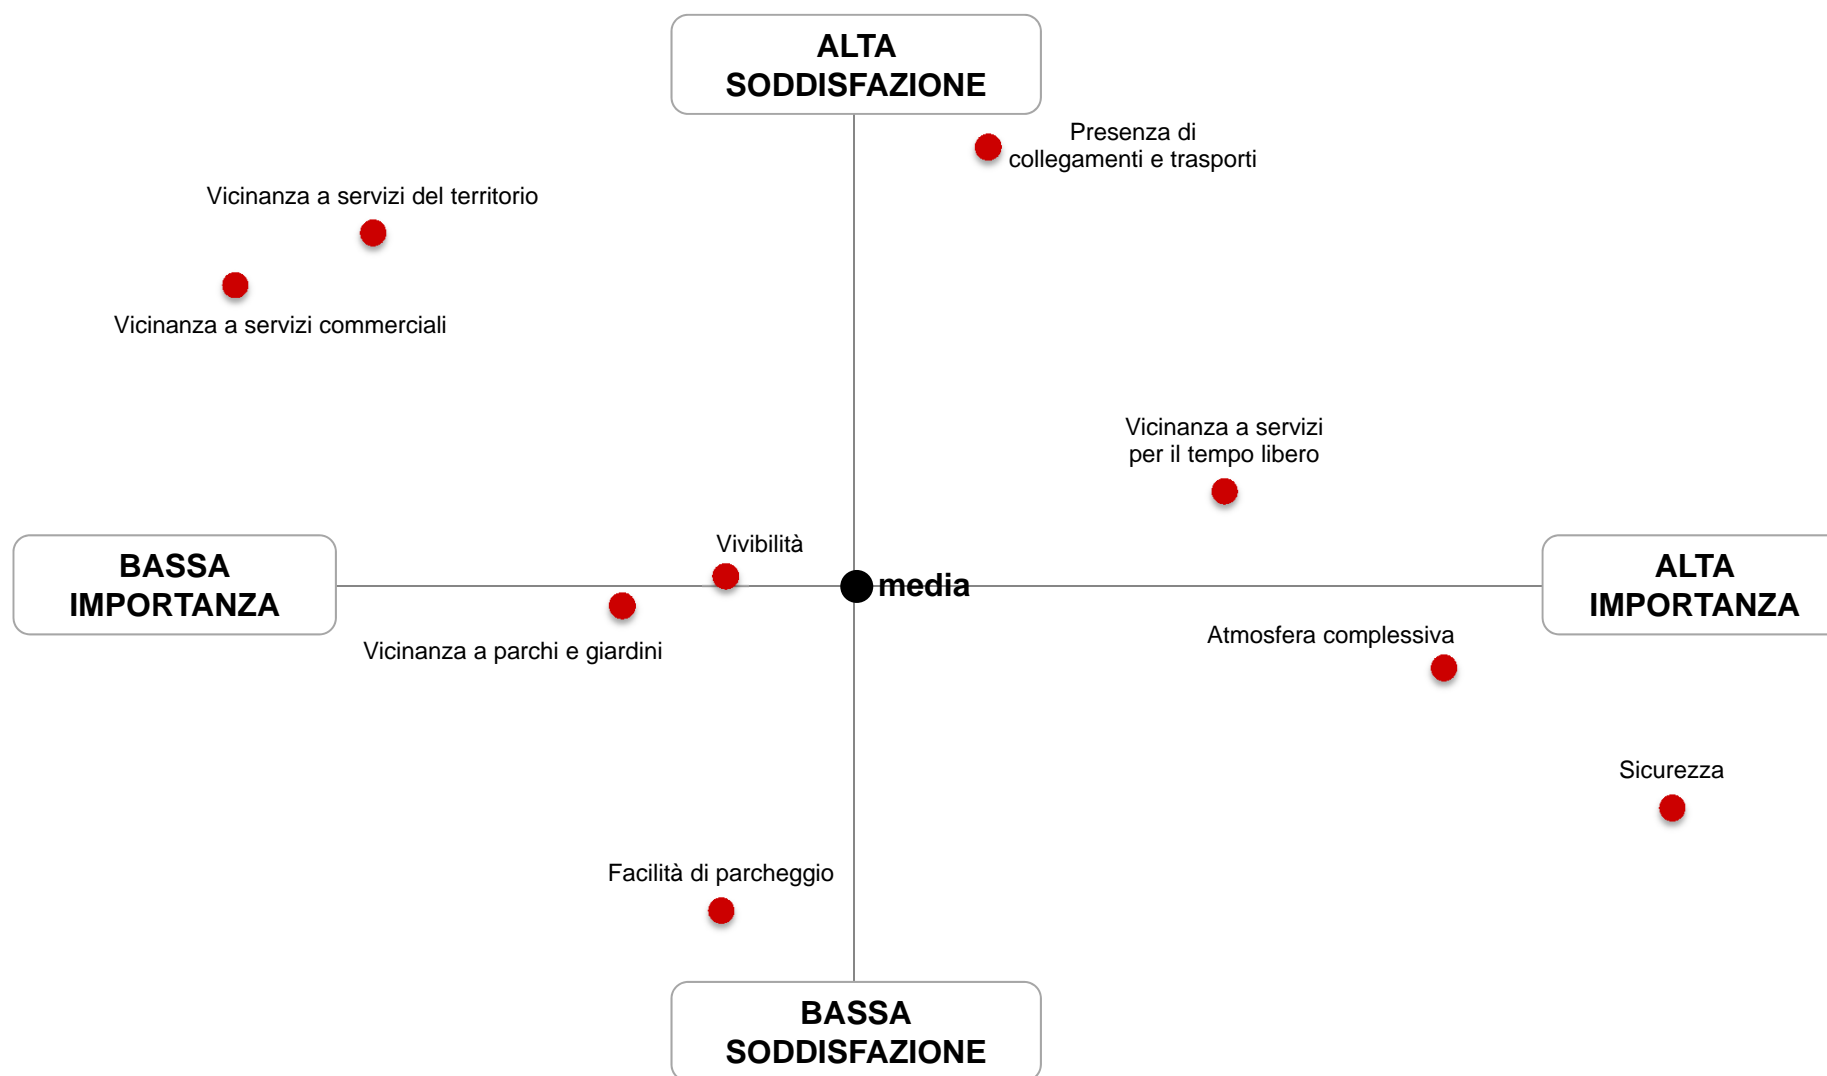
ALTA SODDISFAZIONE

Presenza di collegamenti e trasporti

Vicinanza a servizi del territorio

Vicinanza a servizi commerciali

Vicinanza a servizi per il tempo libero

BASSA IMPORTANZA

Vivibilità

media

ALTA IMPORTANZA

Vicinanza a parchi e giardini

Atmosfera complessiva

Sicurezza

Facilità di parcheggio

BASSA SODDISFAZIONE